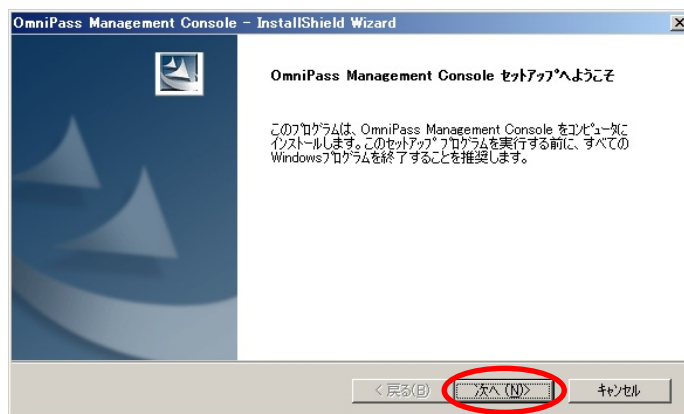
OmniPass Management Console - InstallShield Wizard

OmniPass Management Console セットアップへようこそ

このプログラムは、OmniPass Management Console をコンピュータにインストールします。このセットアップ プログラムを実行する前に、すべての Windowsプログラムを終了することを推奨します。

< 戻る(B)
次へ(N)>
キャンセル